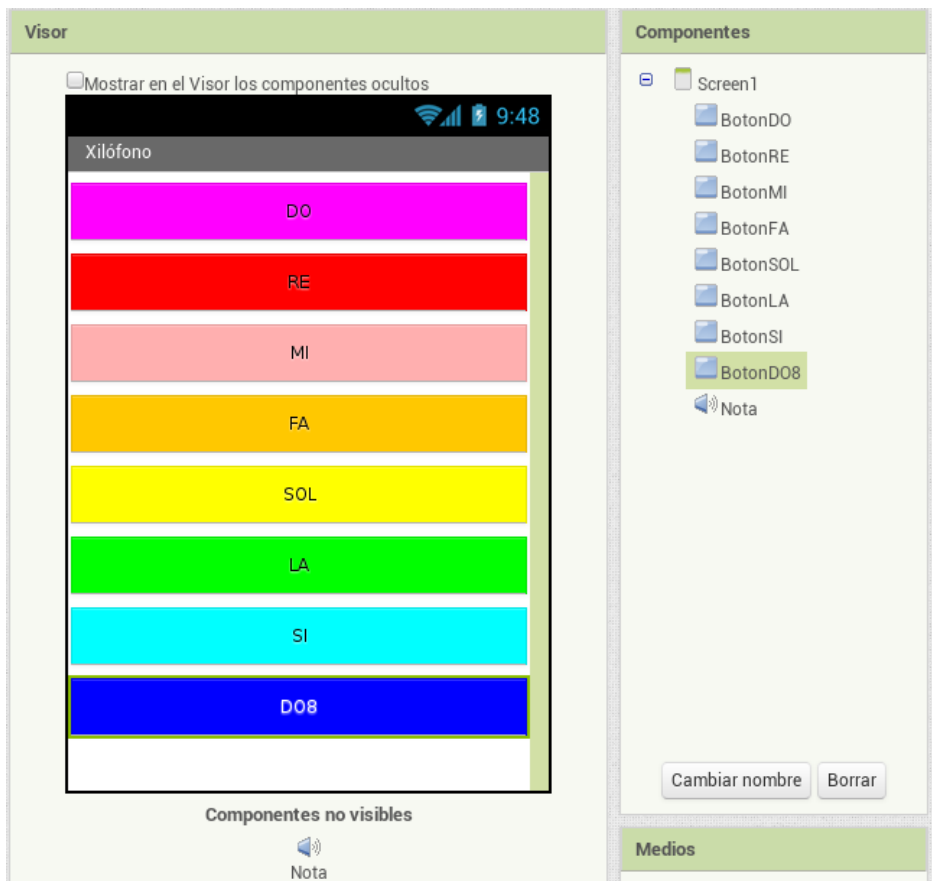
Visor

Mostrar en el Visor los componentes ocultos

9:48

Xilófono

DO

RE

MI

FA

SOL

LA

SI

DO8

Componentes no visibles

Nota

Componentes

Screen1
BotonDO
BotonRE
BotonMI
BotonFA
BotonSOL
BotonLA
BotonSI
BotonDO8
Nota

Cambiar nombre
Borrar

Medios